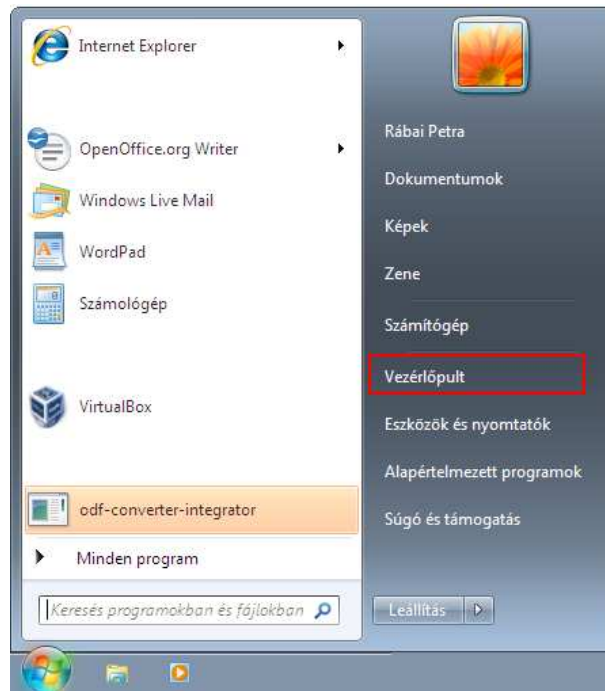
Internet Explorer

OpenOffice.org Writer

Windows Live Mail

WordPad

Számológép

VirtualBox

odf-converter-integrator

Minden program

Keresés programokban és fájlokban

Rábai Petra

Dokumentumok

Képek

Zene

Számítógép

Vezérlőpult

Eszközök és nyomtatók

Alapértelmezett programok

Súgó és támogatás

Leállítás